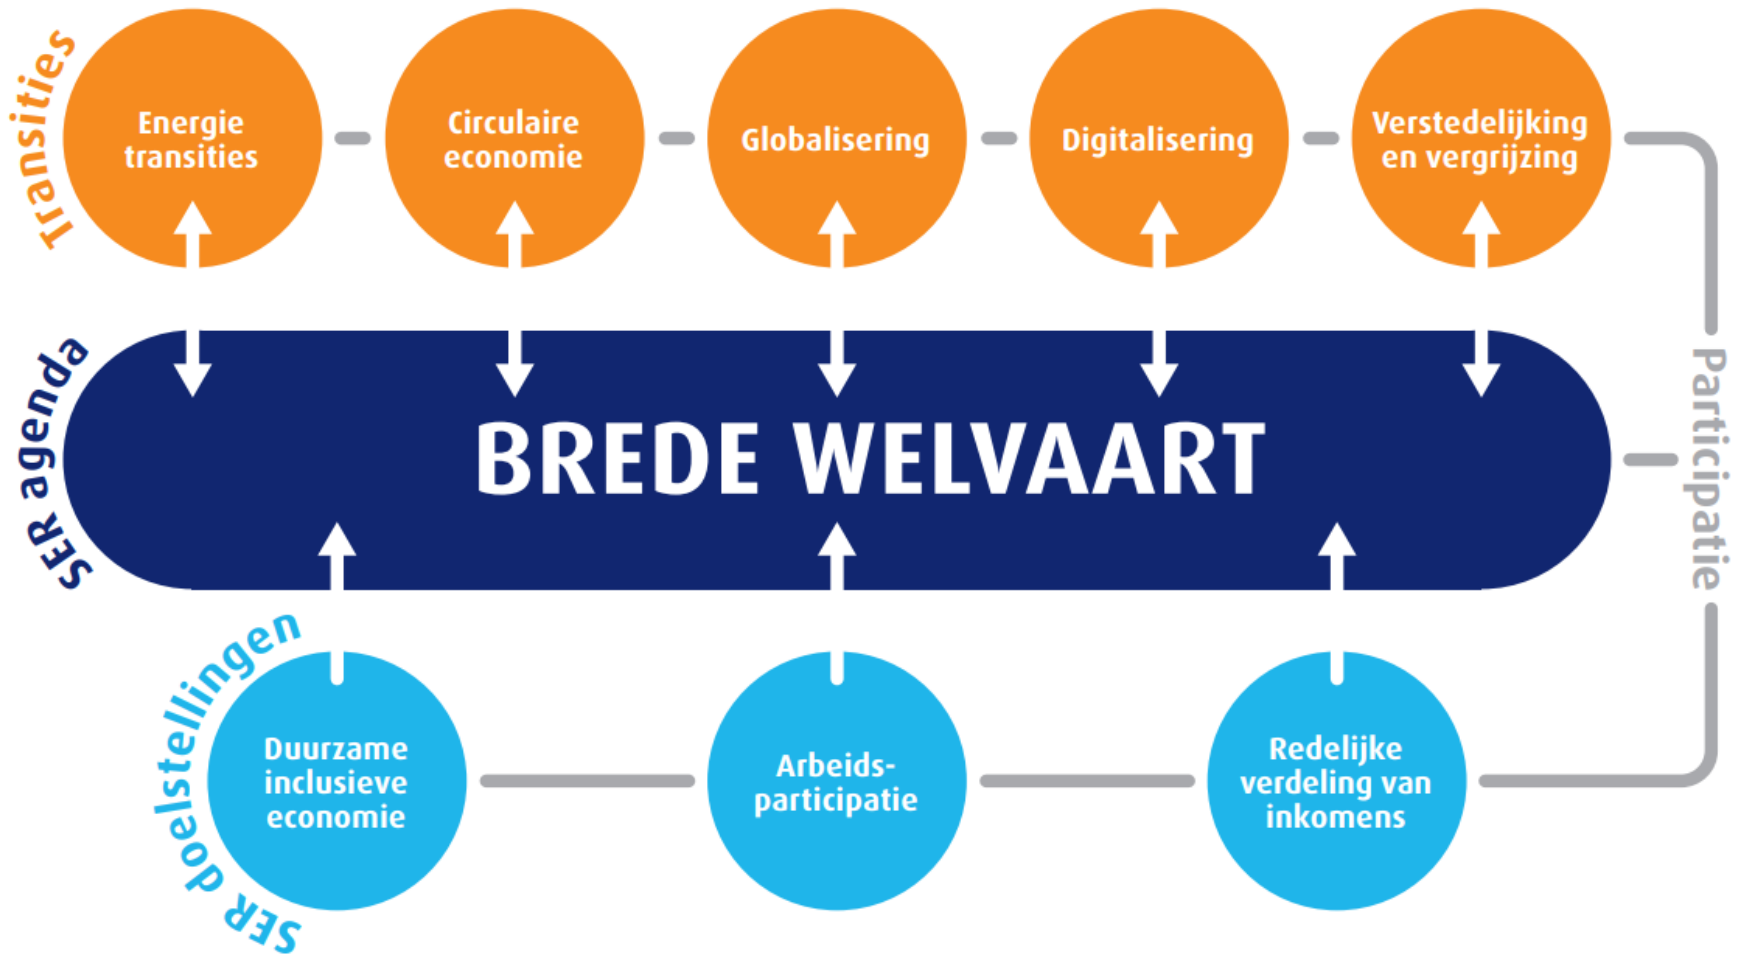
Transities

Energie transities

Circulaire economie

Globalisering

Digitalisering

Verstedelijking en vergrijzing

SER agenda

BREDE WELVAART

Participatie

SER doelstellingen

Duurzame inclusieve economie

Arbeidsparticipatie

Redelijke verdeling van inkomens